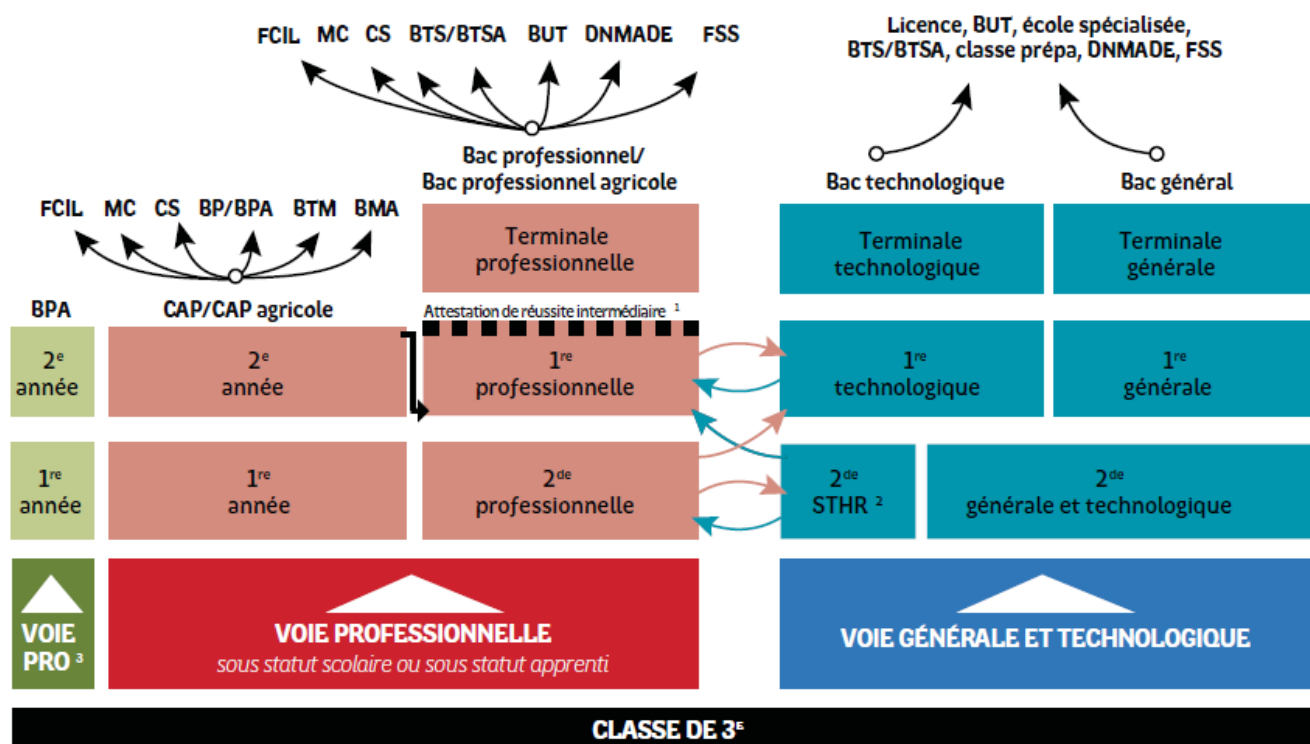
FCIL MC CS BTS/BTSA BUT DNMADE FSS

Licence, BUT, école spécialisée, BTS/BTSA, classe prépa, DNMADE, FSS

Bac professionnel/ Bac professionnel agricole

Bac technologique

Bac général

FCIL MC CS BP/BPA BTM BMA

Terminale professionnelle

Terminale technologique

Terminale générale

BPA

CAP/CAP agricole

Attestation de réussite intermédiaire $^1$

$2^e$ année

$2^e$ année

$1^{re}$ professionnelle

$1^{re}$ technologique

$1^{re}$ générale

$1^{re}$ année

$1^{re}$ année

$2^{de}$ professionnelle

$2^{de}$ STHR $^2$

$2^{de}$ générale et technologique

VOIE PRO $^3$

VOIE PROFESSIONNELLE
sous statut scolaire ou sous statut apprenti

VOIE GÉNÉRALE ET TECHNOLOGIQUE

CLASSE DE $3^E$